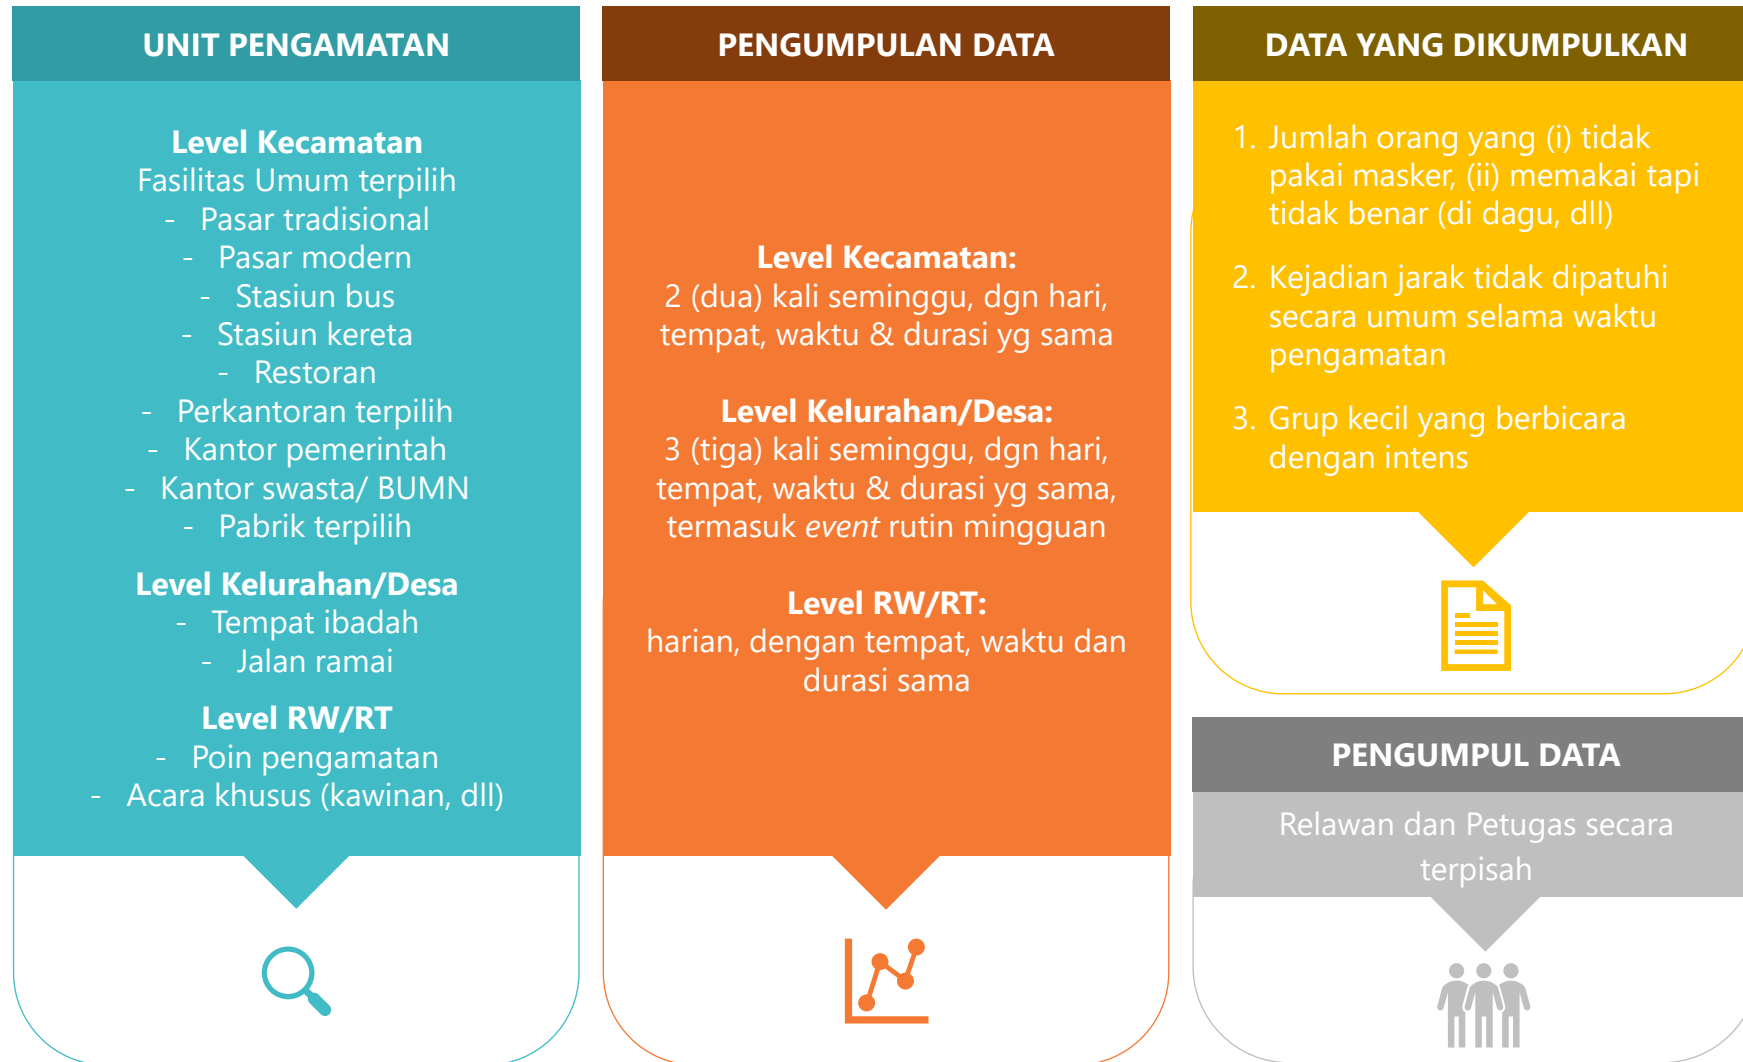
UNIT PENGAMATAN

Level Kecamatan
Fasilitas Umum terpilih
- Pasar tradisional
- Pasar modern
- Stasiun bus
- Stasiun kereta
- Restoran
- Perkantoran terpilih
- Kantor pemerintah
- Kantor swasta/ BUMN
- Pabrik terpilih

Level Kelurahan/Desa
- Tempat ibadah
- Jalan ramai

Level RW/RT
- Poin pengamatan
- Acara khusus (kawinan, dll)

PENGUMPULAN DATA

Level Kecamatan:
2 (dua) kali seminggu, dgn hari, tempat, waktu & durasi yg sama

Level Kelurahan/Desa:
3 (tiga) kali seminggu, dgn hari, tempat, waktu & durasi yg sama, termasuk *event* rutin mingguan

Level RW/RT:
harian, dengan tempat, waktu dan durasi sama

DATA YANG DIKUMPULKAN

1. Jumlah orang yang (i) tidak pakai masker, (ii) memakai tapi tidak benar (di dagu, dll)

2. Kejadian jarak tidak dipatuhi secara umum selama waktu pengamatan

3. Grup kecil yang berbicara dengan intens

PENGUMPUL DATA

Relawan dan Petugas secara terpisah